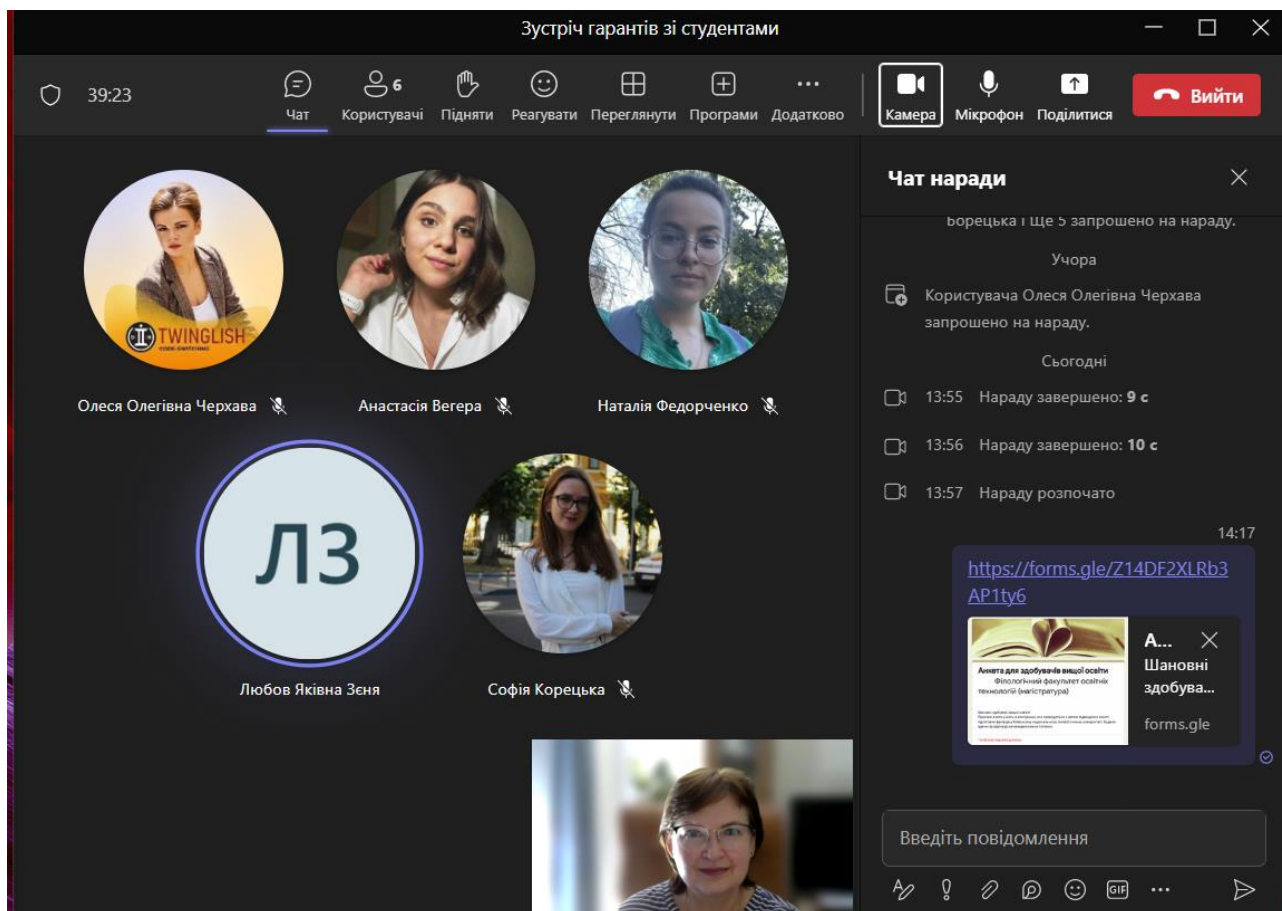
Зустріч гарантів зі студентами

39:23

Чат
6
Користувачі
Підняти
Реагувати
Переглянути
Програми
Додатково
Камера
Мікрофон
Поділитися
Вийти

TWINGLISH

Олеся Олегівна Черхава
Анастасія Вегера
Наталія Федорченко

ЛЗ

Любов Яківна Зєня
Софія Корецька

Чат наради

Борецька і ще 5 запрошено на нараду.

Учора

Користувача Олеся Олегівна Черхава запрошено на нараду.

Сьогодні

13:55 Нараду завершено: 9 с

13:56 Нараду завершено: 10 с

13:57 Нараду розпочато

14:17

https://forms.gle/Z14DF2XLRb3AP1ty6

Анкета для здобувачів вищої освіти
Філологічний факультет освітніх технологій (магістратура)

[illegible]

А...
Шановні здобува...
forms.gle

Введіть повідомлення